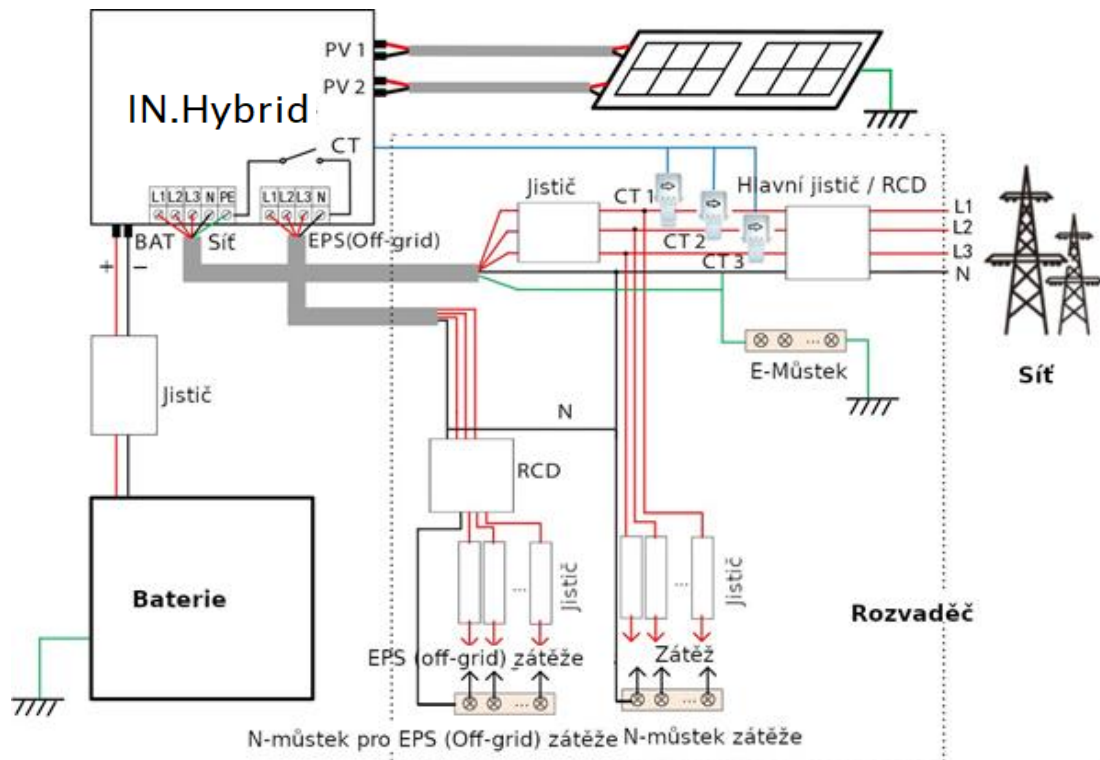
PV 1
PV 2
IN.Hybrid
CT
L1 L2 L3 N PE
L1 L2 L3 N
BAT
Síť
EPS(Off-grid)
+ −
Jistič
CT 1
Hlavní jistič / RCD
CT 2
CT 3
L1
L2
L3
N
E-Můstek
Síť
Jistič
N
RCD
Baterie
Jistič
Jistič
Rozvaděč
EPS (off-grid) zátěže
Zátěž
N-můstek pro EPS (Off-grid) zátěže
N-můstek zátěže